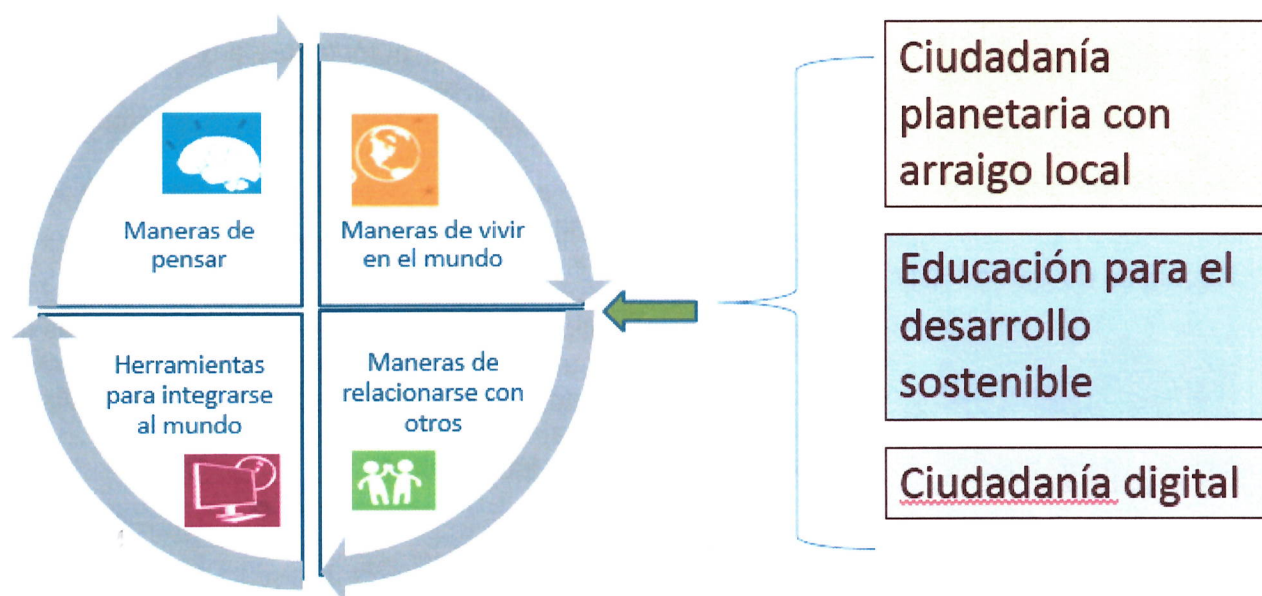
Maneras de pensar

Maneras de vivir en el mundo

Herramientas para integrarse al mundo

Maneras de relacionarse con otros

Ciudadanía planetaria con arraigo local

Educación para el desarrollo sostenible

Ciudadanía digital